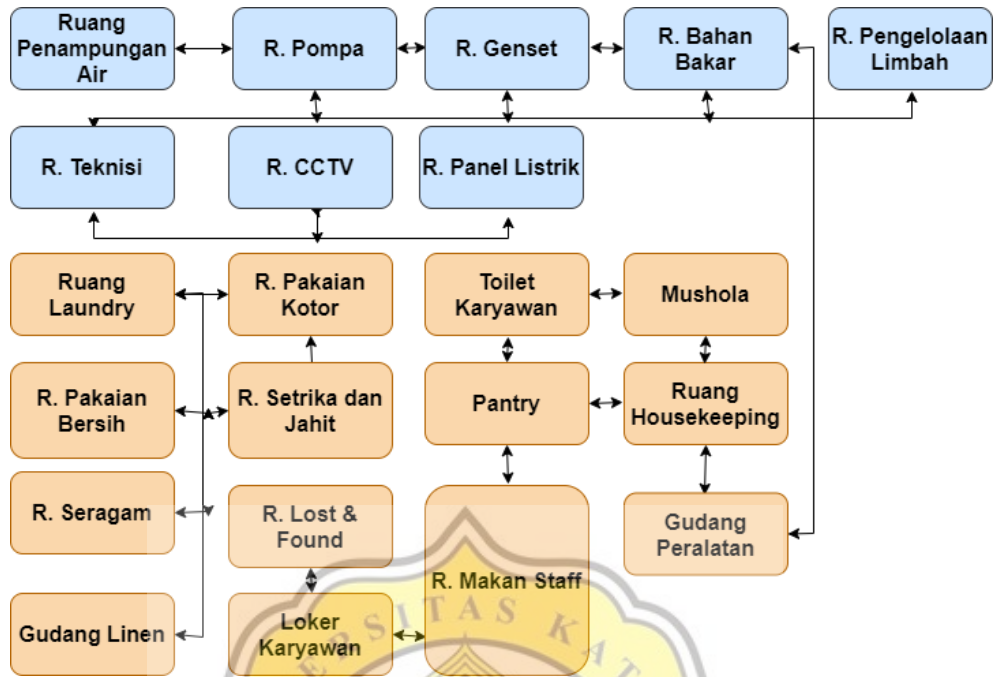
Ruang Penampungan Air

R. Pompa

R. Genset

R. Bahan Bakar

R. Pengelolaan Limbah

R. Teknisi

R. CCTV

R. Panel Listrik

Ruang Laundry

R. Pakaian Kotor

Toilet Karyawan

Mushola

R. Pakaian Bersih

R. Setrika dan Jahit

Pantry

Ruang Housekeeping

R. Seragam

R. Lost & Found

R. Makan Staff

Gudang Peralatan

Gudang Linen

Loker Karyawan

ERSITAS KAT